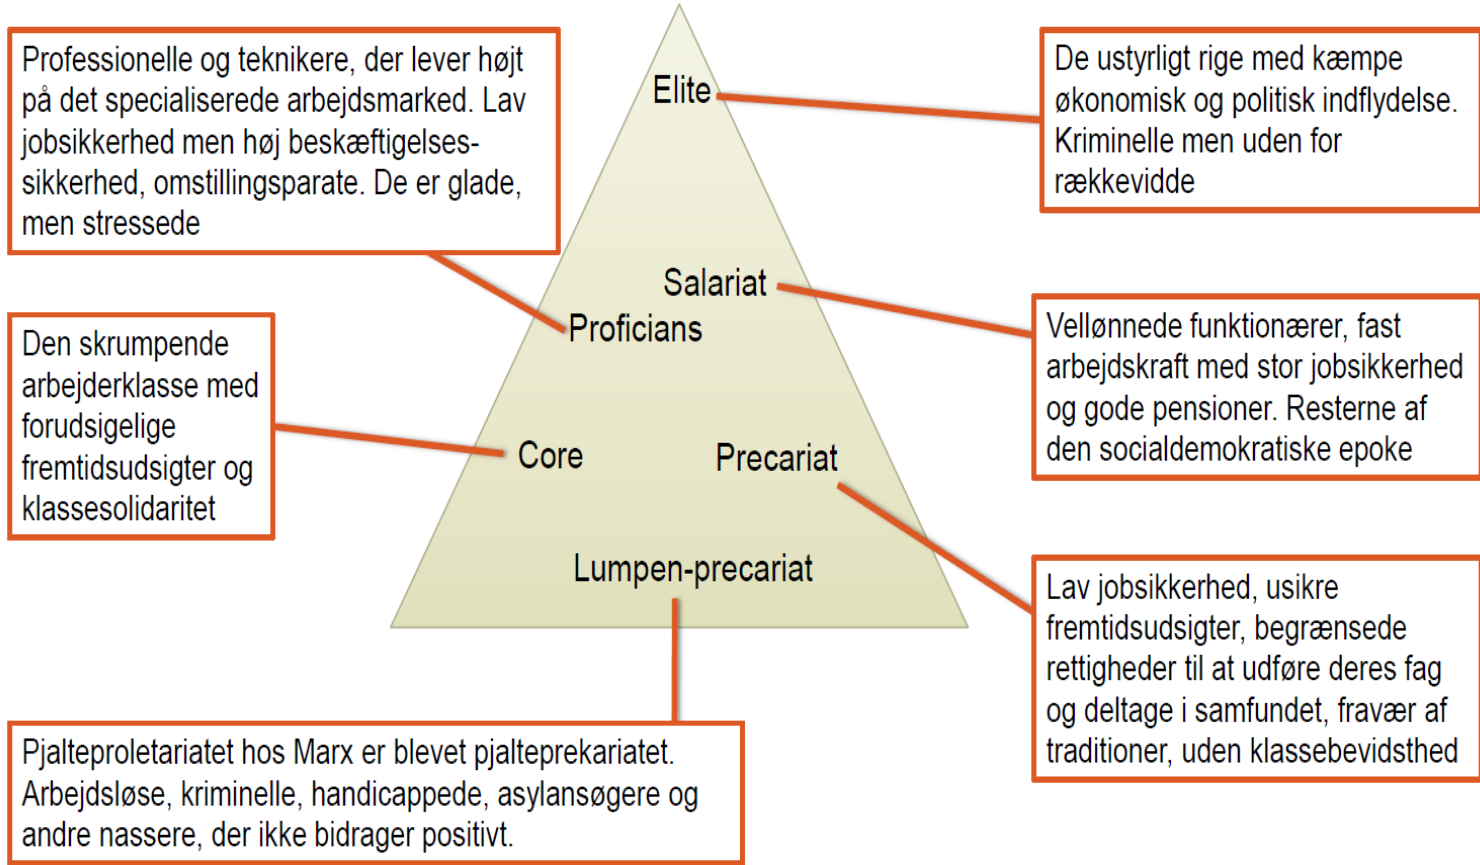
Professionelle og teknikere, der lever højt på det specialiserede arbejdsmarked. Lav jobsikkerhed men høj beskæftigelsessikkerhed, omstillingsparate. De er glade, men stressede

Elite

De ustyrligt rige med kæmpe økonomisk og politisk indflydelse. Kriminelle men uden for rækkevidde

Salariat

Proficians

Vellønnede funktionærer, fast arbejdskraft med stor jobsikkerhed og gode pensioner. Resterne af den socialdemokratiske epoke

Den skrumpende arbejderklasse med forudsigelige fremtidsudsigter og klassesolidaritet

Core

Precariat

Lumpen-precariat

Lav jobsikkerhed, usikre fremtidsudsigter, begrænsede rettigheder til at udføre deres fag og deltage i samfundet, fravær af traditioner, uden klassebevidsthed

Pjalteproletariatet hos Marx er blevet pjalteprekariatet. Arbejdsløse, kriminelle, handicappede, asylansøgere og andre nassere, der ikke bidrager positivt.